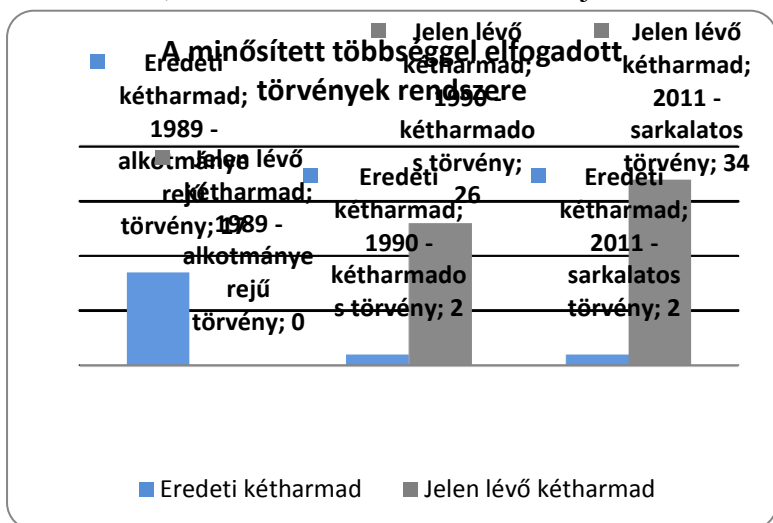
A minősített többséggel elfogadott törvények rendszere

Eredeti kétharmad; 1989 - alkotmánye rejű törvény; 17

Jelen lévő kétharmad; 1989 - alkotmánye rejű törvény; 0

Eredeti kétharmad; 1990 - kétharmado s törvény; 2

Jelen lévő kétharmad; 1990 - kétharmado s törvény; 26

Eredeti kétharmad; 2011 - sarkalatos törvény; 2

Jelen lévő kétharmad; 2011 - sarkalatos törvény; 34

Eredeti kétharmad   Jelen lévő kétharmad